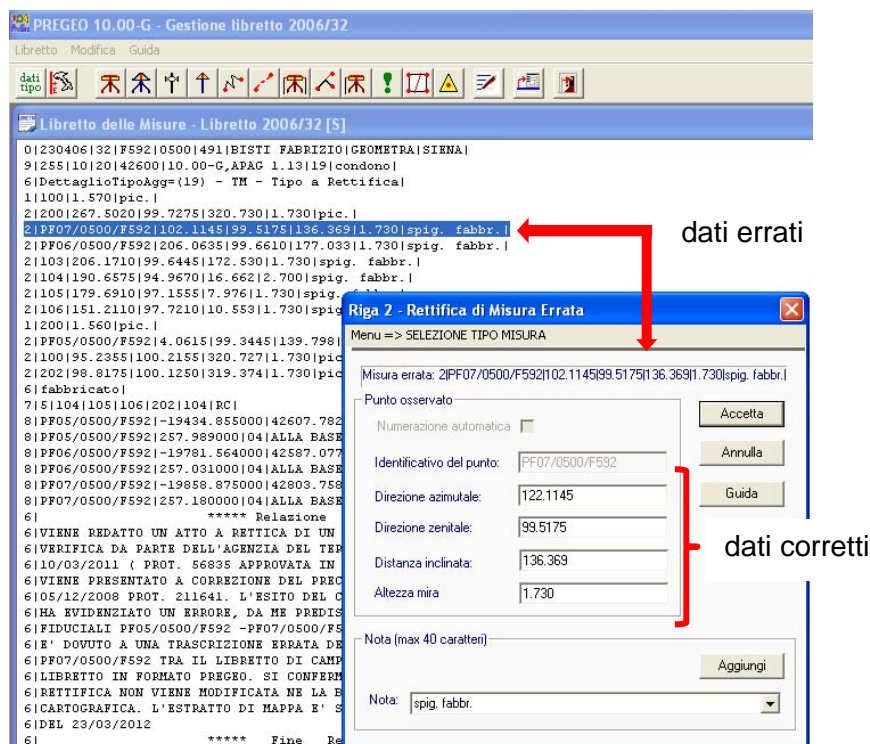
PREGEO 10.00-G - Gestione libretto 2006/32

Libretto Modifica Guida

dati tipo

Libretto delle Misure - Libretto 2006/32 [S]

0|230406|32|F592|0500|491|BISTI FABRIZIO|GEOMETRA|SIENA|
9|255|10|20|42600|10.00-G,APAG 1.13|19|condono|
6|DettaglioTipoAgg=(19) - TM - Tipo a Rettifica|
1|100|1.570|pic.|
2|200|267.5020|99.7275|320.730|1.730|pic.|
2|PF07/0500/F592|102.1145|99.5175|136.369|1.730|spig. fabbr.|
2|PF06/0500/F592|206.0635|99.6610|177.033|1.730|spig. fabbr.|
2|103|206.1710|99.6445|172.530|1.730|spig. fabbr.|
2|104|190.6575|94.9670|16.662|2.700|spig. fabbr.|
2|105|179.6910|97.1555|7.976|1.730|spig. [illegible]
2|106|151.2110|97.7210|10.553|1.730|spig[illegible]
1|200|1.560|pic.|
2|PF05/0500/F592|4.0615|99.3445|139.798|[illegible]
2|100|95.2355|100.2155|320.727|1.730|pic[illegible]
2|202|98.8175|100.1250|319.374|1.730|pic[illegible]
6|fabbricato|
7|5|104|105|106|202|104|RC|
8|PF05/0500/F592|-19434.855000|42607.782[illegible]
8|PF05/0500/F592|257.989000|04|ALLA BASE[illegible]
8|PF06/0500/F592|-19781.564000|42587.077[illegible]
8|PF06/0500/F592|257.031000|04|ALLA BASE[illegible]
8|PF07/0500/F592|-19858.875000|42803.758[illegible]
8|PF07/0500/F592|257.180000|04|ALLA BASE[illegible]
6| ***** Relazione
6|VIENE REDATTO UN ATTO A RETTICA DI UN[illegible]
6|VERIFICA DA PARTE DELL'AGENZIA DEL TER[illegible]
6|10/03/2011 ( PROT. 56835 APPROVATA IN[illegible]
6|VIENE PRESENTATO A CORREZIONE DEL PREC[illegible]
6|05/12/2008 PROT. 211641. L'ESITO DEL C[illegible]
6|HA EVIDENZIATO UN ERRORE, DA ME PREDIS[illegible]
6|FIDUCIALI PF05/0500/F592 -PF07/0500/F5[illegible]
6|E' DOVUTO A UNA TRASCRIZIONE ERRATA DE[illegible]
6|PF07/0500/F592 TRA IL LIBRETTO DI CAMP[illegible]
6|LIBRETTO IN FORMATO PREGEO. SI CONFERM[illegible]
6|RETTIFICA NON VIENE MODIFICATA NE LA B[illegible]
6|CARTOGRAFICA. L'ESTRATTO DI MAPPA E' S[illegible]
6|DEL 23/03/2012
6| ***** Fine Re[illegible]

dati errati

Riga 2 - Rettifica di Misura Errata
Menu => SELEZIONE TIPO MISURA

Misura errata: 2|PF07/0500/F592|102.1145|99.5175|136.369|1.730|spig. fabbr.|

Punto osservato
Numerazione automatica
Identificativo del punto: PF07/0500/F592
Direzione azimutale: 122.1145
Direzione zenitale: 99.5175
Distanza inclinata: 136.369
Altezza mira 1.730

Accetta
Annulla
Guida

dati corretti

Nota (max 40 caratteri)
Aggiungi
Nota: spig. fabbr.